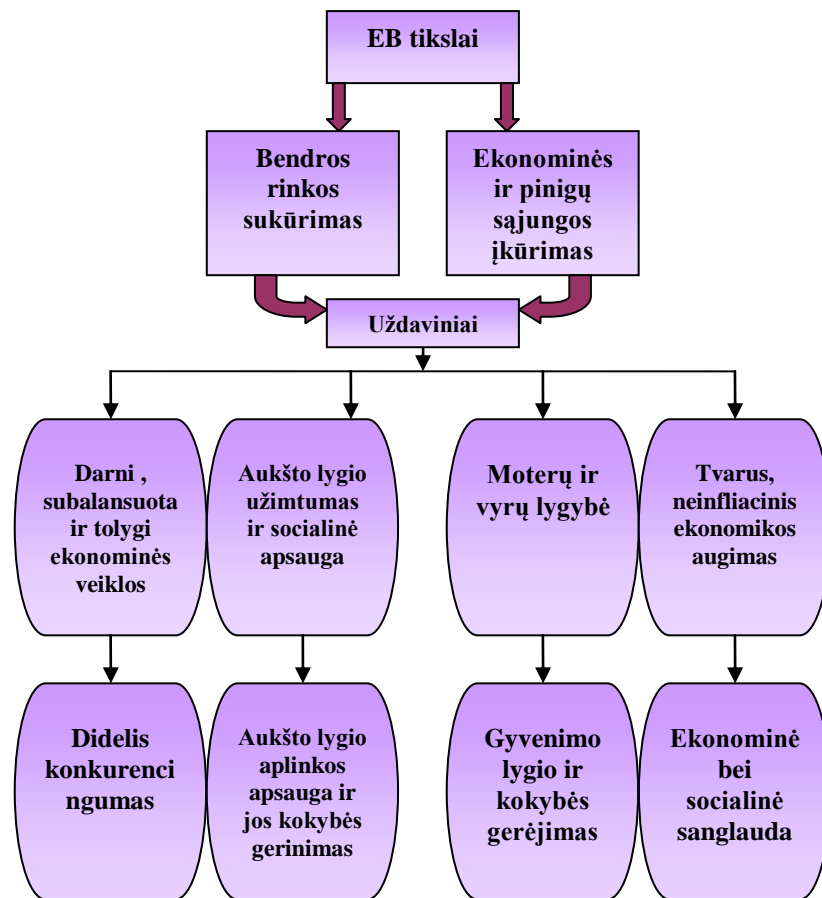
EB tikslai

Bendros rinkos sukūrimas

Ekonominės ir pinigų sąjungos įkūrimas

Uždaviniai

Darni , subalansuota ir tolygi ekonominės veiklos

Aukšto lygio užimtumas ir socialinė apsauga

Moterų ir vyrų lygybė

Tvarus, neinfliacinis ekonomikos augimas

Didelis konkurenci ngumas

Aukšto lygio aplinkos apsauga ir jos kokybės gerinimas

Gyvenimo lygio ir kokybės gerėjimas

Ekonominė bei socialinė sanglauda